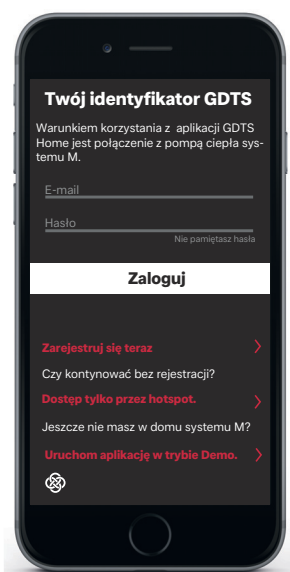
Twój identyfikator GDTS

Warunkiem korzystania z aplikacji GDTS Home jest połączenie z pompą ciepła systemu M.

E-mail

Hasło

Nie pamiętasz hasła

Zaloguj

Zarejestruj się teraz

Czy kontynuować bez rejestracji?

Dostęp tylko przez hotspot.

Jeszcze nie masz w domu systemu M?

Uruchom aplikację w trybie Demo.